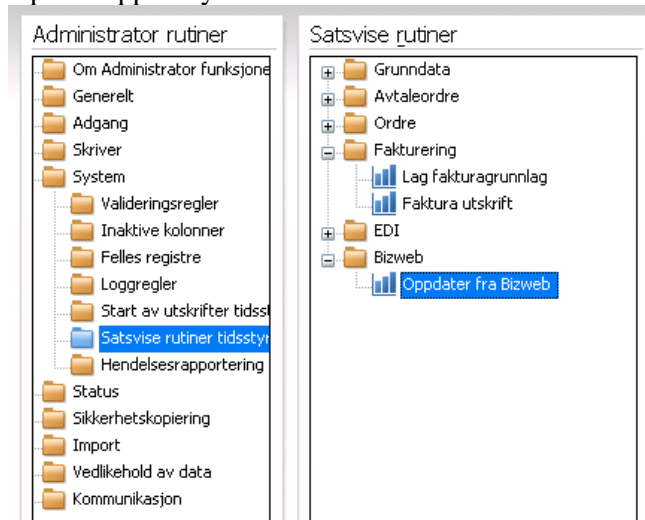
Administrator rutiner

Om Administrator funksjone
Generelt
Adgang
Skriver
System
Valideringsregler
Inaktive kolonner
Felles registre
Loggregler
Start av utskrifter tidss
Satsvise rutiner tidsstyr
Hendelsesrapportering
Status
Sikkerhetskopiering
Import
Vedlikehold av data
Kommunikasjon

Satsvise rutiner

Grunndata
Avtaleordre
Ordre
Fakturering
Lag fakturagrunnlag
Faktura utskrift
EDI
Bizweb
Oppdater fra Bizweb